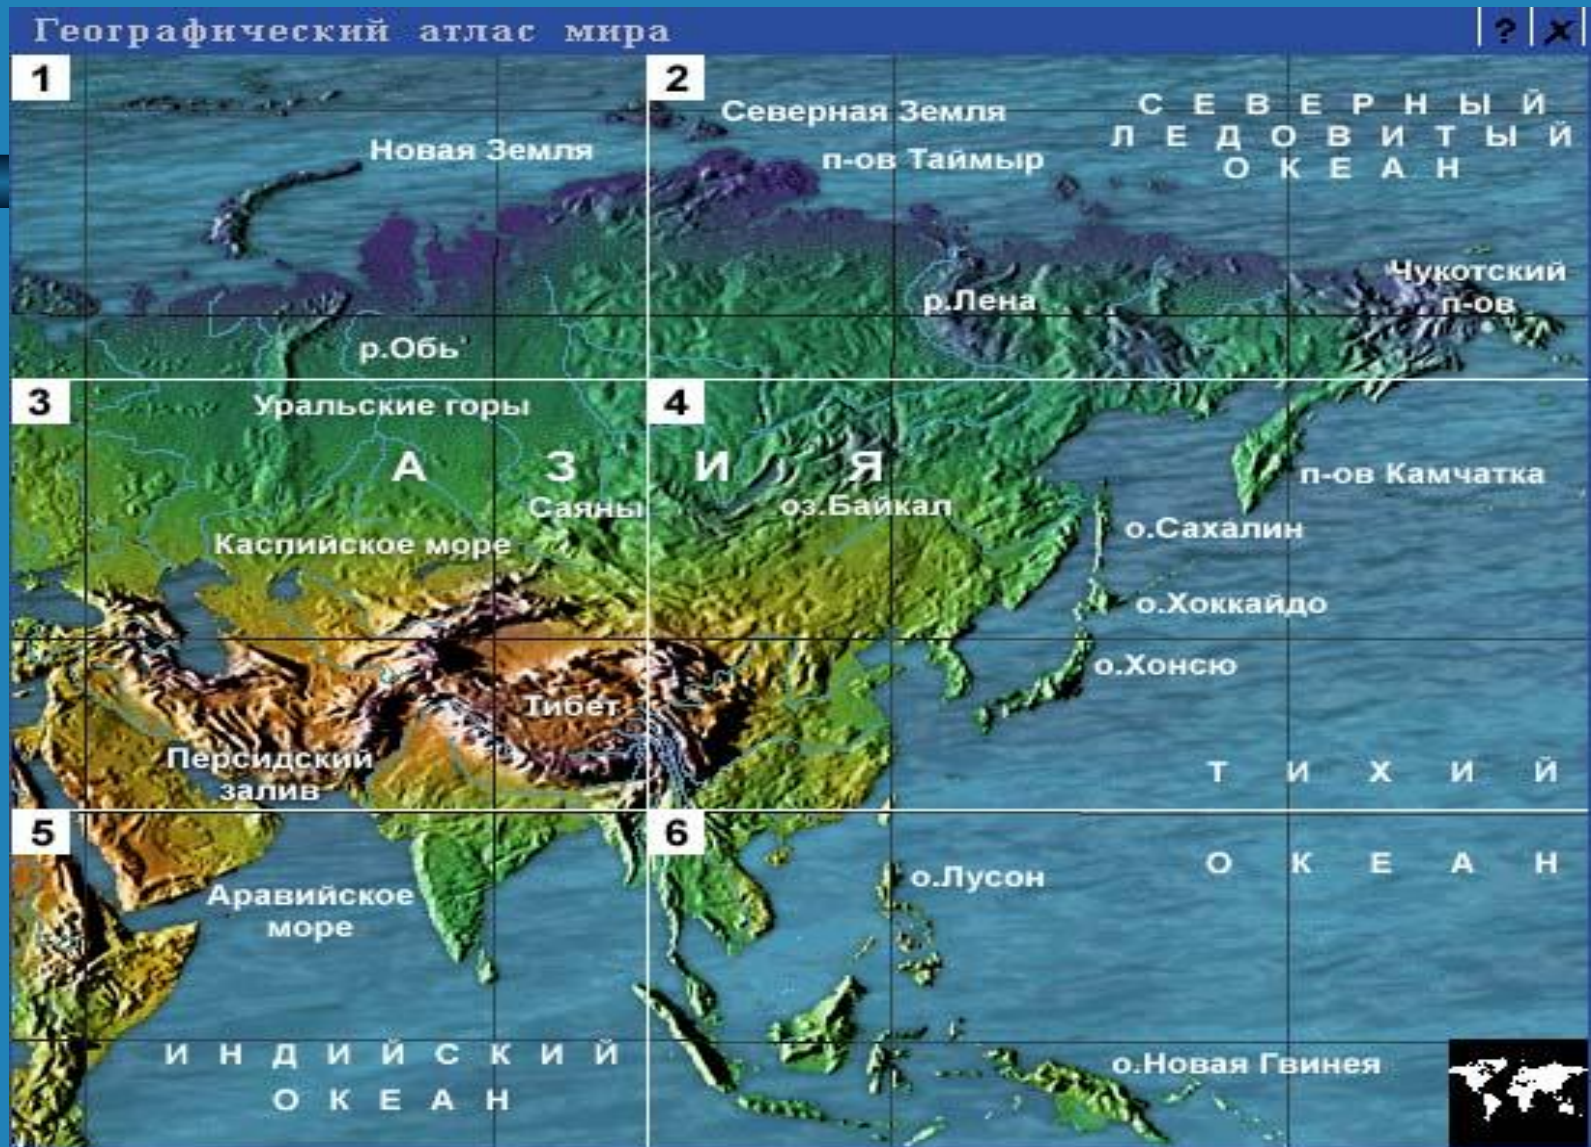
Географический атлас мира

?
X

1
Новая Земля
р.Обь

2
Северная Земля
п-ов Таймыр
СЕВЕРНЫЙ ЛЕДОВИТЫЙ ОКЕАН
р.Лена
Чукотский п-ов

3
Уральские горы
АЗИЯ
Саяны
Каспийское море
Персидский залив
Тибет

4
оз.Байкал
п-ов Камчатка
о.Сахалин
о.Хоккайдо
о.Хонсю
ТИХИЙ

5
Аравийское море
ИНДИЙСКИЙ ОКЕАН

6
о.Лусон
ОКЕАН
о.Новая Гвинея